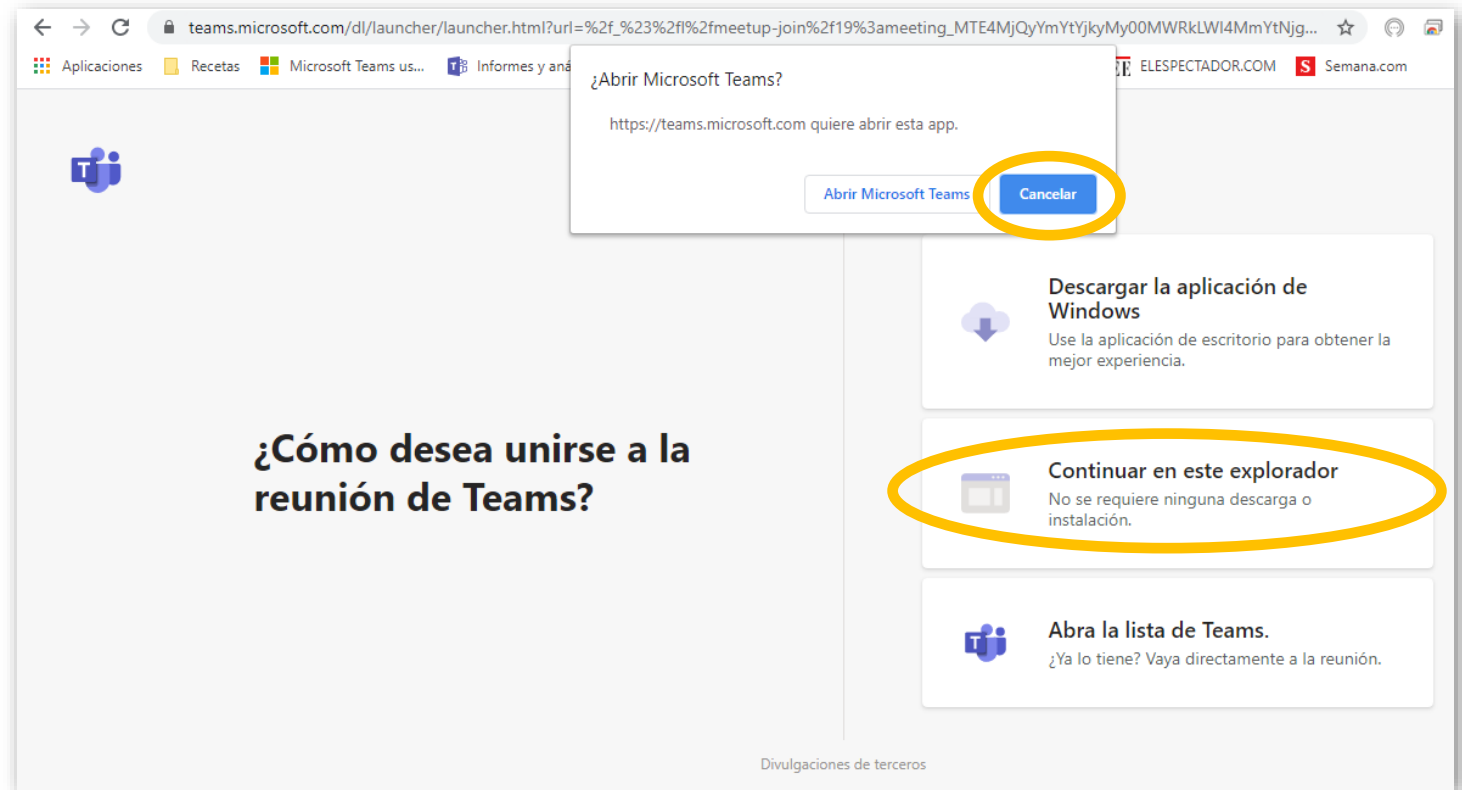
teams.microsoft.com/dl/launcher/launcher.html?url=%2f_%23%2fl%2fmeetup-join%2f19%3ameeting_MTE4MjQyYmYtYjkyMy00MWRkLWI4MmYtNjg...

Aplicaciones Recetas Microsoft Teams us... Informes y aná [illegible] ELESPECTADOR.COM Semana.com

¿Abrir Microsoft Teams?

https://teams.microsoft.com quiere abrir esta app.

Abrir Microsoft Teams Cancelar

¿Cómo desea unirse a la reunión de Teams?

Descargar la aplicación de Windows
Use la aplicación de escritorio para obtener la mejor experiencia.

Continuar en este explorador
No se requiere ninguna descarga o instalación.

Abra la lista de Teams.
¿Ya lo tiene? Vaya directamente a la reunión.

Divulgaciones de terceros